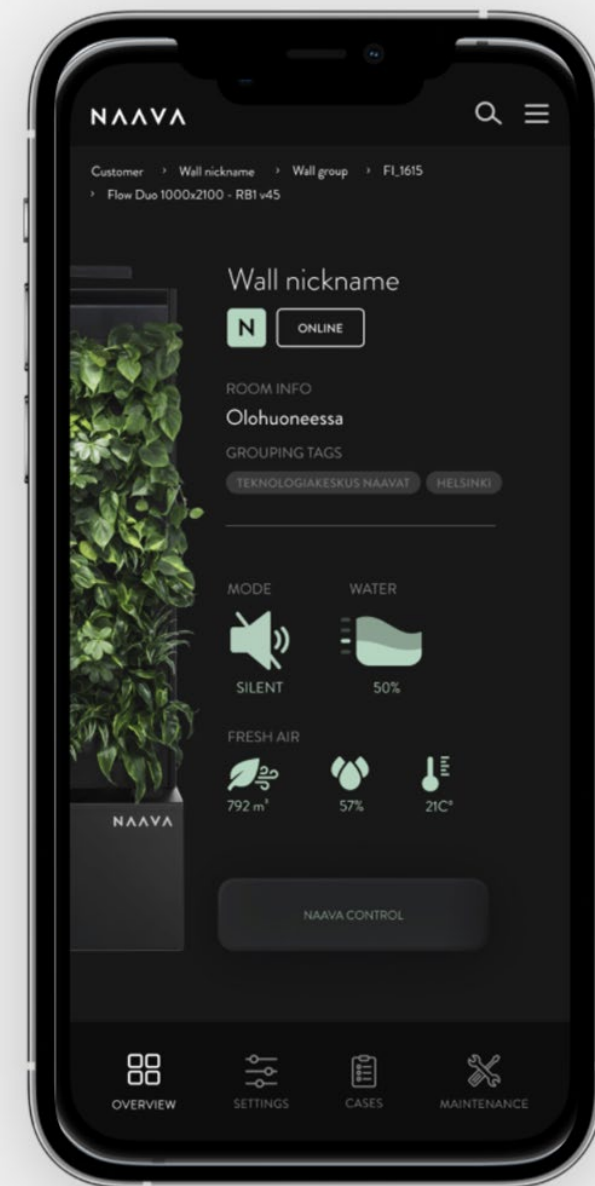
NAAVA

Customer › Wall nickname › Wall group › FI_1615 › Flow Duo 1000x2100 - RB1 v45

Wall nickname

N ONLINE

ROOM INFO

Olohuoneessa

GROUPING TAGS

TEKNOLOGIAKESKUS NAAVAT HELSINKI

MODE

WATER

SILENT

50%

FRESH AIR

792 m³

57%

21C°

NAAVA

NAAVA CONTROL

OVERVIEW SETTINGS CASES MAINTENANCE